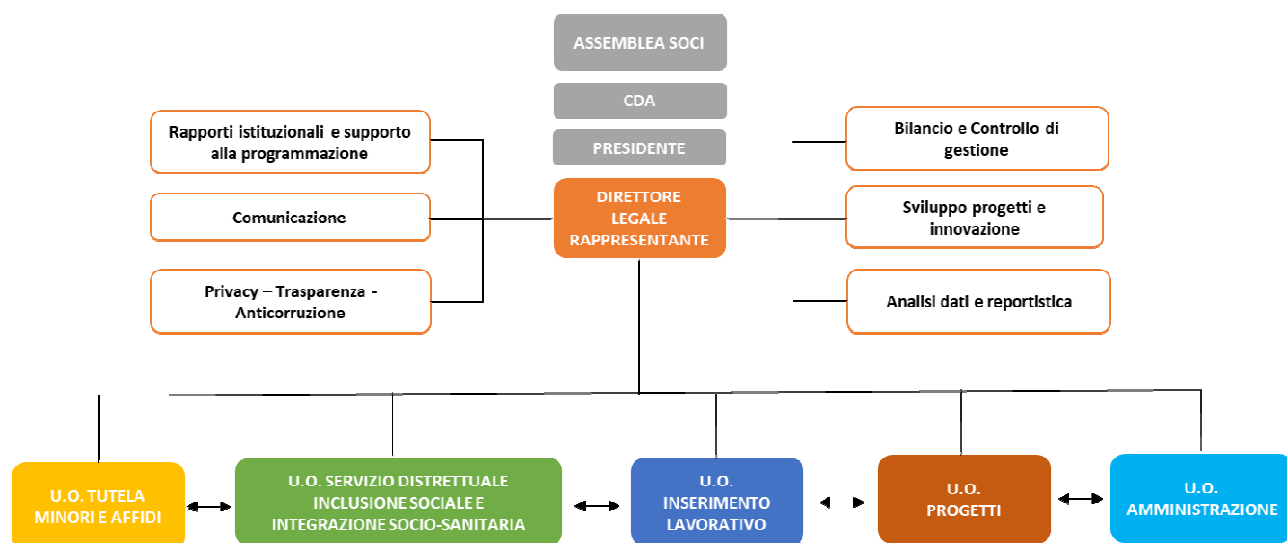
ASSEMBLEA SOCI

CDA

PRESIDENTE

Rapporti istituzionali e supporto alla programmazione

Comunicazione

Privacy – Trasparenza - Anticorruzione

DIRETTORE LEGALE RAPPRESENTANTE

Bilancio e Controllo di gestione

Sviluppo progetti e innovazione

Analisi dati e reportistica

U.O. TUTELA MINORI E AFFIDI

U.O. SERVIZIO DISTRETTUALE INCLUSIONE SOCIALE E INTEGRAZIONE SOCIO-SANITARIA

U.O. INSERIMENTO LAVORATIVO

U.O. PROGETTI

U.O. AMMINISTRAZIONE